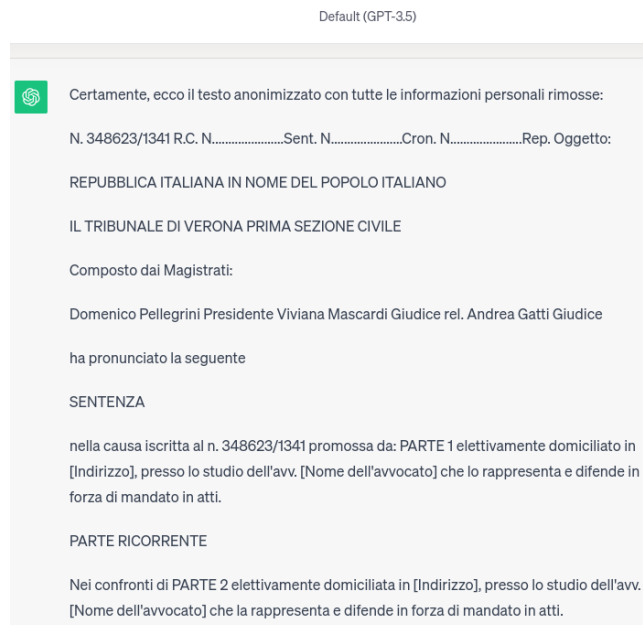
Default (GPT-3.5)

Certamente, ecco il testo anonimizzato con tutte le informazioni personali rimosse:

N. 348623/1341 R.C. N.....................Sent. N.....................Cron. N.....................Rep. Oggetto:

REPUBBLICA ITALIANA IN NOME DEL POPOLO ITALIANO

IL TRIBUNALE DI VERONA PRIMA SEZIONE CIVILE

Composto dai Magistrati:

Domenico Pellegrini Presidente Viviana Mascardi Giudice rel. Andrea Gatti Giudice

ha pronunciato la seguente

SENTENZA

nella causa iscritta al n. 348623/1341 promossa da: PARTE 1 elettivamente domiciliato in [Indirizzo], presso lo studio dell'avv. [Nome dell'avvocato] che lo rappresenta e difende in forza di mandato in atti.

PARTE RICORRENTE

Nei confronti di PARTE 2 elettivamente domiciliata in [Indirizzo], presso lo studio dell'avv. [Nome dell'avvocato] che la rappresenta e difende in forza di mandato in atti.